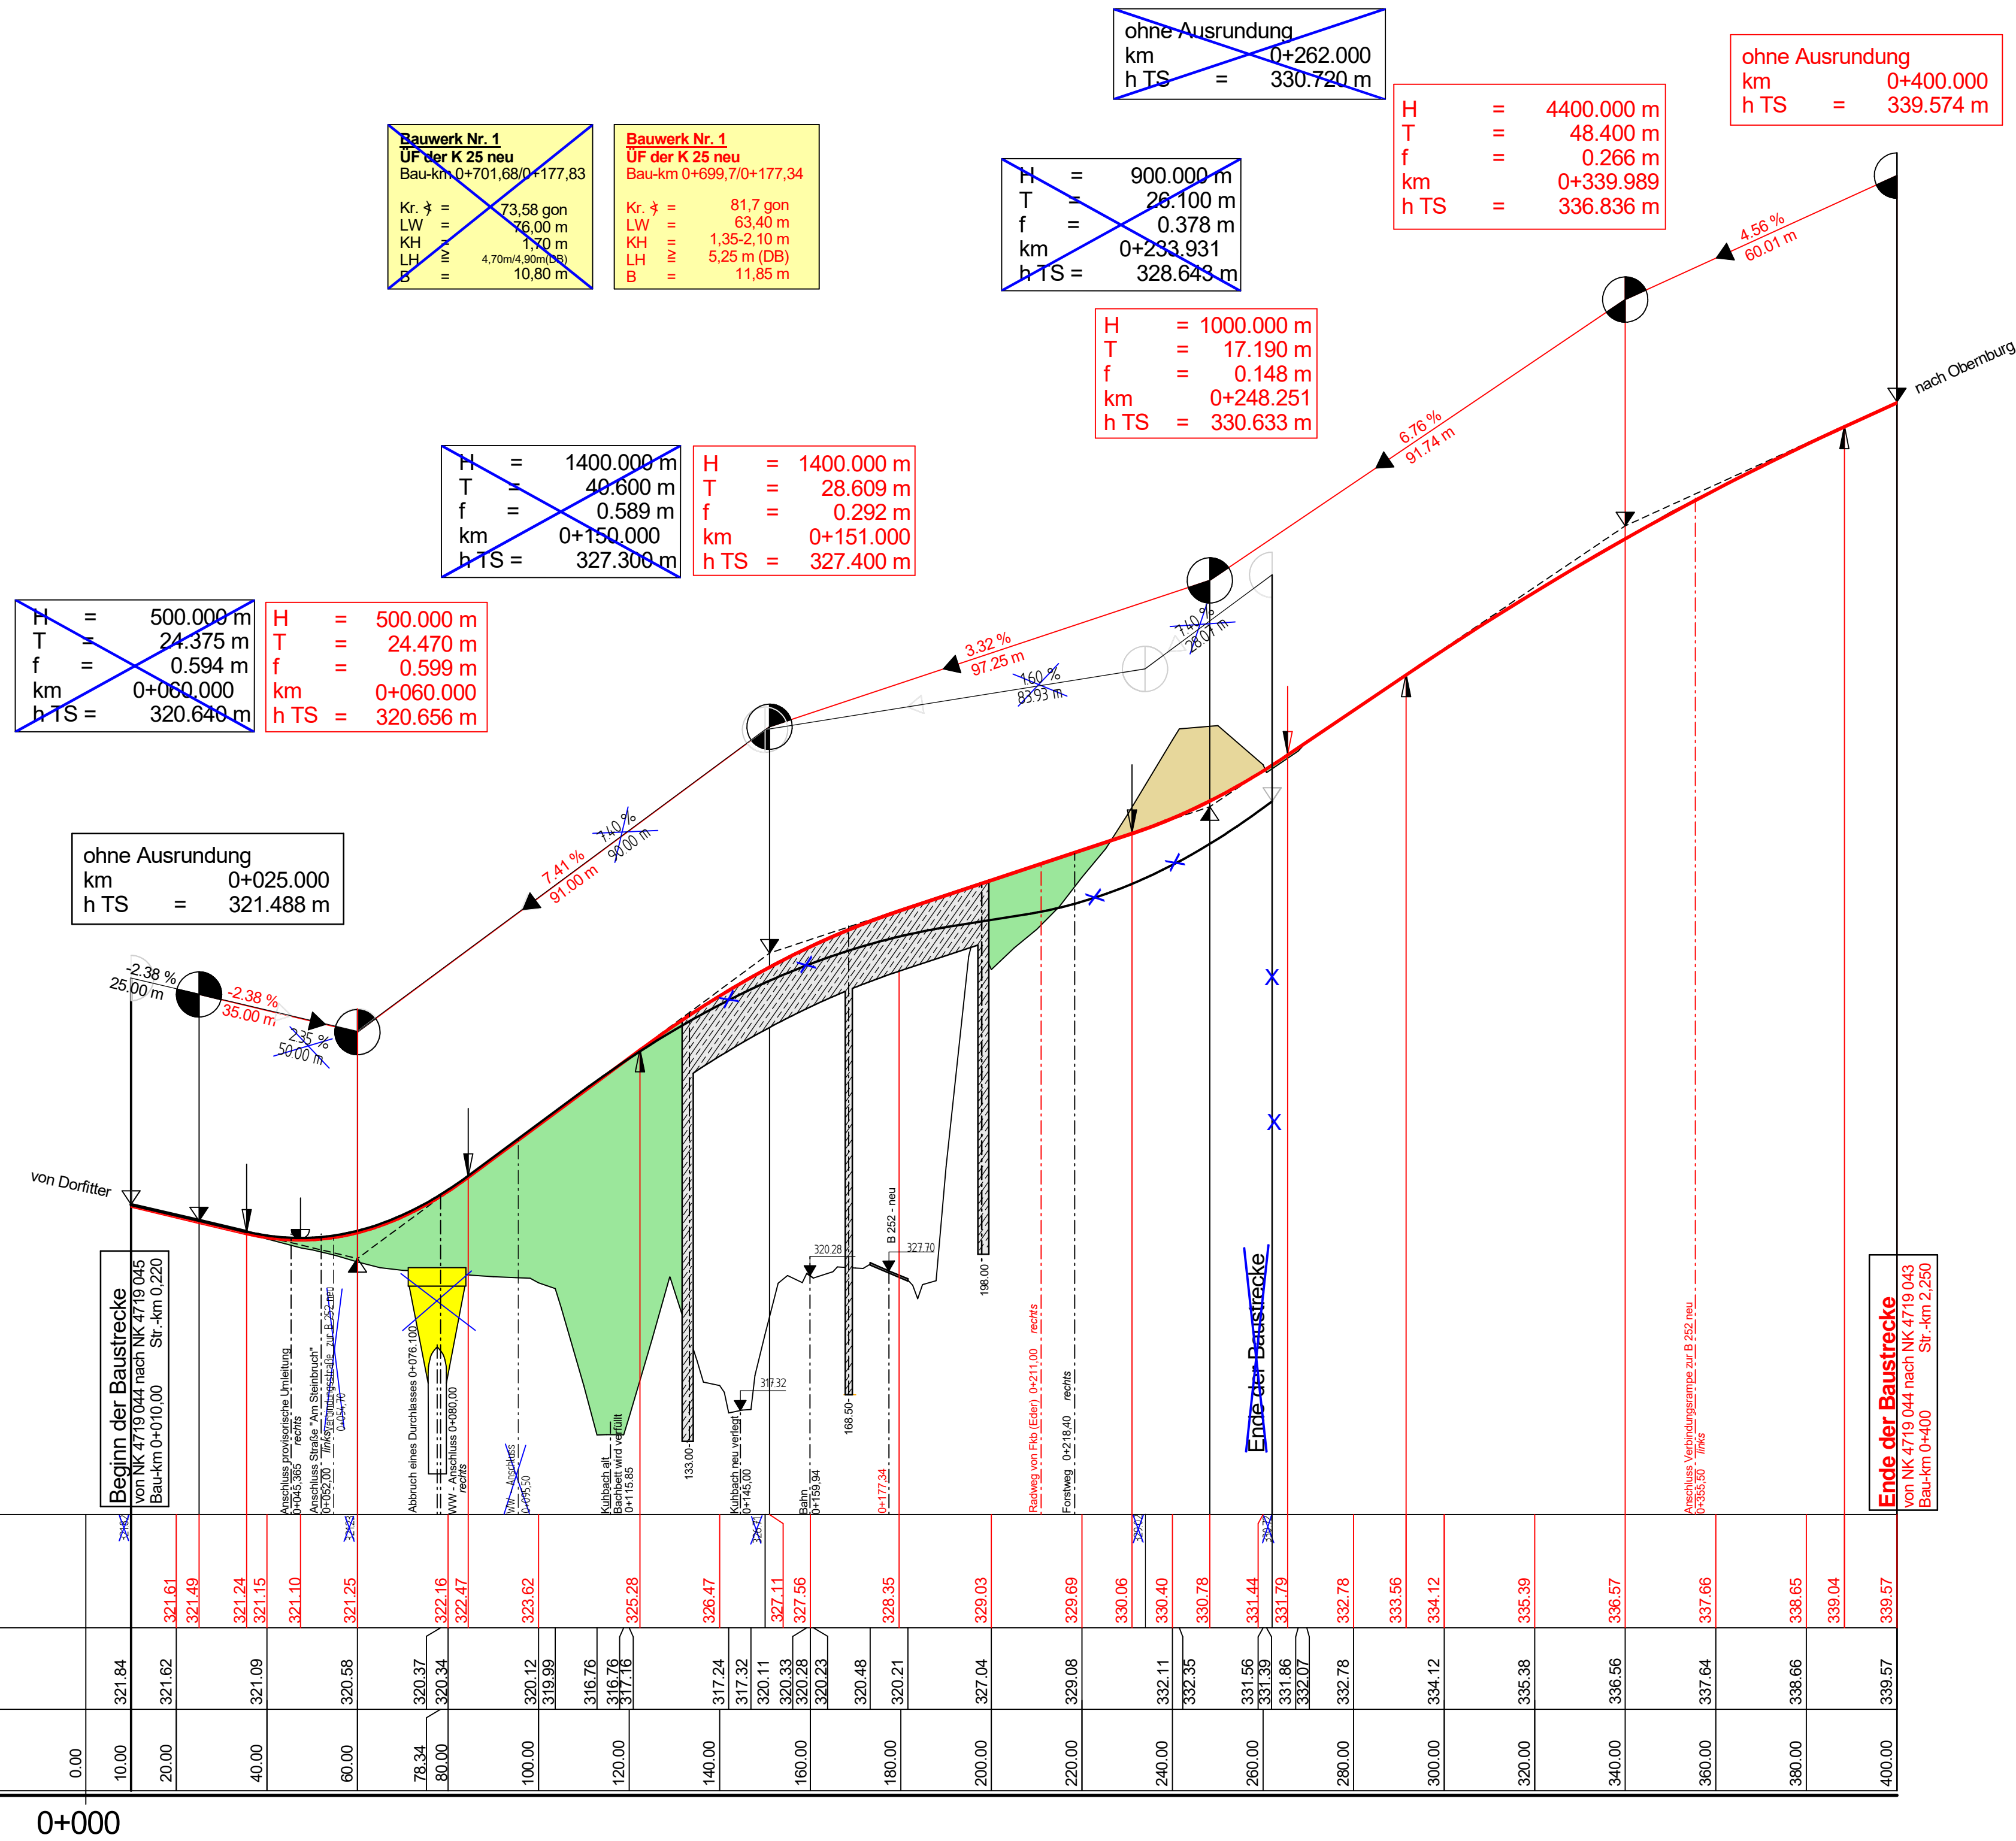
ohne Ausrundung
km 0+262.000
h TS = 330.720 m

ohne Ausrundung
km 0+400.000
h TS = 339.574 m

Bauwerk Nr. 1
ÜF der K 25 neu
Bau-km 0+701,68/0+177,83
Kr. = 73,58 gon
LW = 76,00 m
KH ≥ 1,70 m
LH ≥ 4,70m/4,90m(DB)
B = 10,80 m

Bauwerk Nr. 1
ÜF der K 25 neu
Bau-km 0+699,7/0+177,34
Kr. = 81,7 gon
LW = 63,40 m
KH = 1,35-2,10 m
LH ≥ 5,25 m (DB)
B = 11,85 m

H = 900.000 m
T = 26.100 m
f = 0.378 m
km 0+233.931
h TS = 328.643 m

H = 4400.000 m
T = 48.400 m
f = 0.266 m
km 0+339.989
h TS = 336.836 m

H = 1000.000 m
T = 17.190 m
f = 0.148 m
km 0+248.251
h TS = 330.633 m

H = 1400.000 m
T = 40.600 m
f = 0.589 m
km 0+150.000
h TS = 327.300 m

H = 1400.000 m
T = 28.609 m
f = 0.292 m
km 0+151.000
h TS = 327.400 m

H = 500.000 m
T = 24.375 m
f = 0.594 m
km 0+060.000
h TS = 320.640 m

H = 500.000 m
T = 24.470 m
f = 0.599 m
km 0+060.000
h TS = 320.656 m

ohne Ausrundung
km 0+025.000
h TS = 321.488 m

4.56 %
60.01 m
nach Obernburg
6.76 %
91.74 m
3.32 %
97.25 m
1.40 %
26.01 m
1.60 %
83.93 m
7.41 %
91.00 m
1.40 %
90.00 m
-2.38 %
25.00 m
-2.38 %
35.00 m
2.35 %
50.00 m
von Dorfitter

Beginn der Baustrecke
von NK 4719 044 nach NK 4719 045
Bau-km 0+010,00 Str.-km 0,220
Anschluss provisorische Umleitung 0+045,365 rechts
Anschluss Straße "Am Steinbruch" 0+052,00 links
Verbindungsrampe zur B 252 neu 0+054,70
Abbruch eines Durchlasses 0+076,100
WW - Anschluss 0+080,00 rechts
WW - Anschluss 0+095,50
Kuhbach alt
Bachbett wird verfüllt
0+115,65
133.00
Kuhbach neu verlegt
0+145,00
317.32
Bahn
0+159,94
320.28
168.50
B 252 - neu
327.70
0+177,34
198.00
Radweg von Fkb (Eder) 0+211,00 rechts
Forstweg 0+218,40 rechts
Ende der Baustrecke
Anschluss Verbindungsrampe zur B 252 neu 0+355,50 links
Ende der Baustrecke
von NK 4719 044 nach NK 4719 043
Bau-km 0+400 Str.-km 2,250

321.61 321.49 321.24 321.15 321.10 321.25 322.16 322.47 323.62 325.28 326.47 327.11 327.56 328.35 329.03 329.69 330.06 330.40 330.78 331.44 331.79 332.78 333.56 334.12 335.39 336.57 337.66 338.65 339.04 339.57

321.84 321.62 321.09 320.58 320.37 320.34 320.12 319.99 316.76 316.76 317.16 317.24 317.32 320.11 320.33 320.28 320.23 320.48 320.21 327.04 329.08 332.11 332.35 331.56 331.39 331.86 332.07 332.78 334.12 335.38 336.56 337.64 338.66 339.57

0.00 10.00 20.00 40.00 60.00 78.34 80.00 100.00 120.00 140.00 160.00 180.00 200.00 220.00 240.00 260.00 280.00 300.00 320.00 340.00 360.00 380.00 400.00

0+000